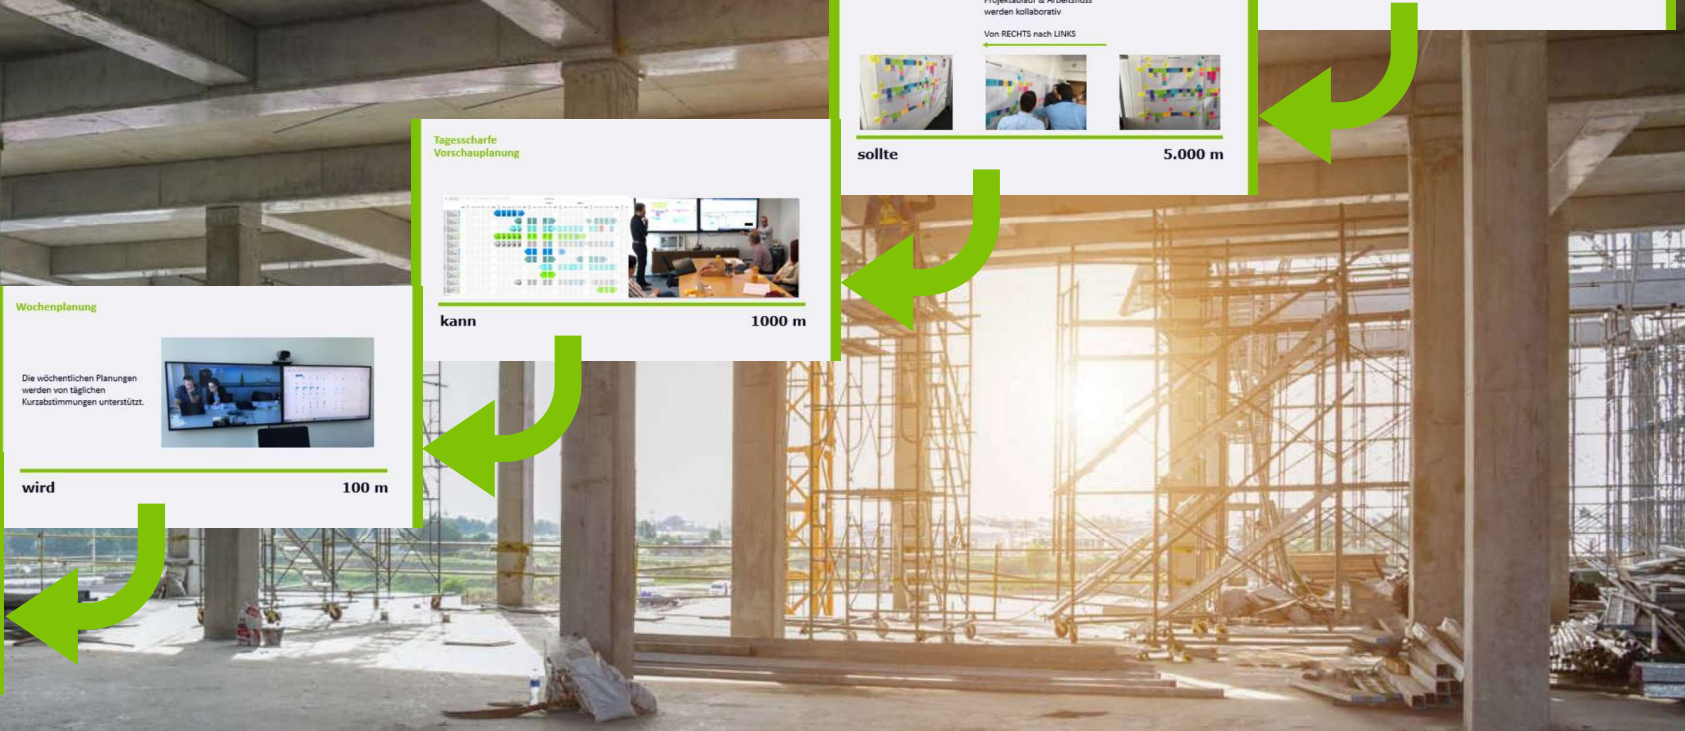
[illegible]
werden kollaborativ

Von RECHTS nach LINKS

sollte 5.000 m

Tagesscharfe
Vorschauplanung

kann 1000 m

Wochenplanung

Die wöchentlichen Planungen werden von täglichen Kurzabstimmungen unterstützt.

wird 100 m